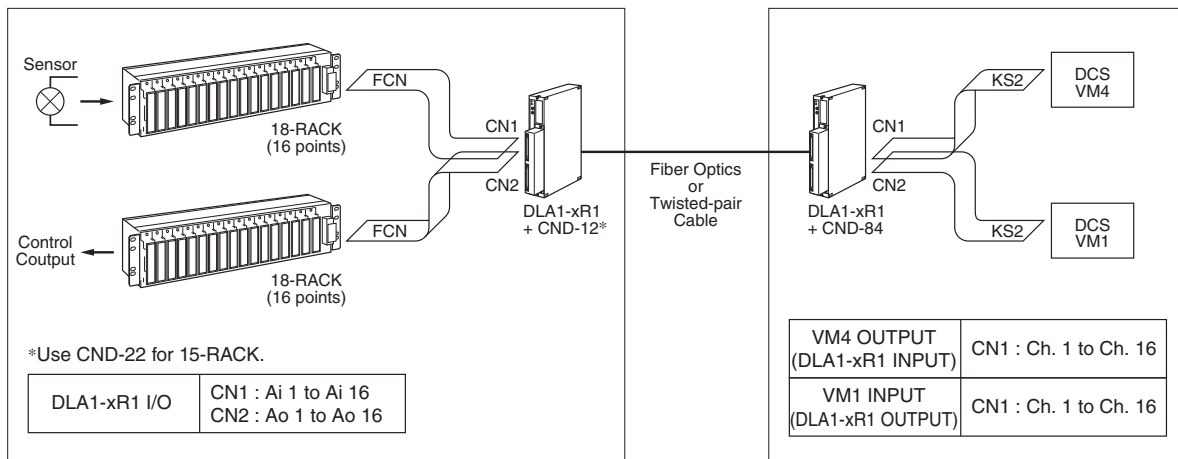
Sensor

18-RACK
(16 points)

FCN

CN1

CN2

FCN

Control
Output

18-RACK
(16 points)

DLA1-xR1
+ CND-12*

Fiber Optics
or
Twisted-pair
Cable

*Use CND-22 for 15-RACK.

| DLA1-xR1 I/O | CN1 : Ai 1 to Ai 16<br>CN2 : Ao 1 to Ao 16 |
|---|---|

DLA1-xR1
+ CND-84

CN1

CN2

KS2

DCS
VM4

KS2

DCS
VM1

| VM4 OUTPUT<br>(DLA1-xR1 INPUT) | CN1 : Ch. 1 to Ch. 16 |
|---|---|
| VM1 INPUT<br>(DLA1-xR1 OUTPUT) | CN1 : Ch. 1 to Ch. 16 |